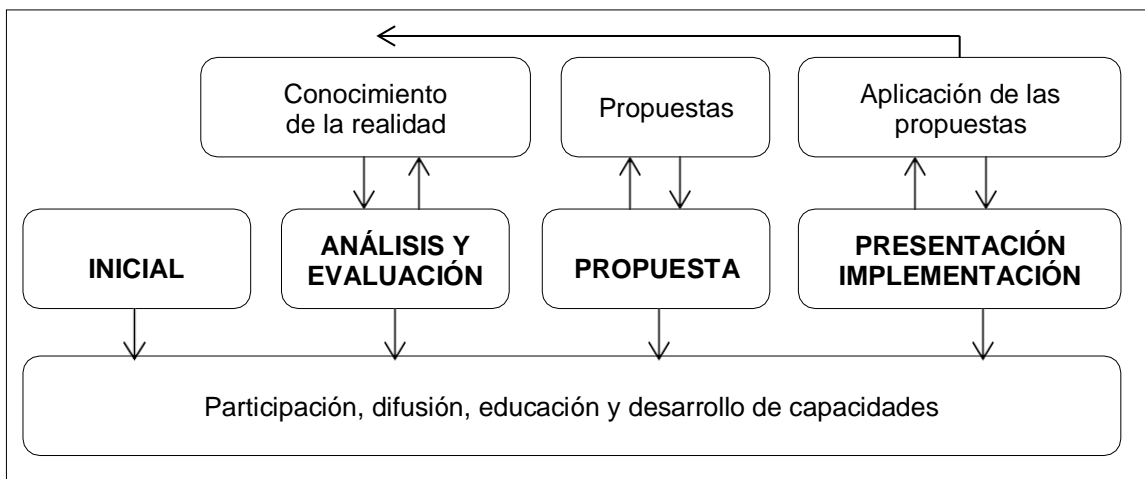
Conocimiento de la realidad

Propuestas

Aplicación de las propuestas

INICIAL

ANÁLISIS Y EVALUACIÓN

PROPUESTA

PRESENTACIÓN IMPLEMENTACIÓN

Participación, difusión, educación y desarrollo de capacidades